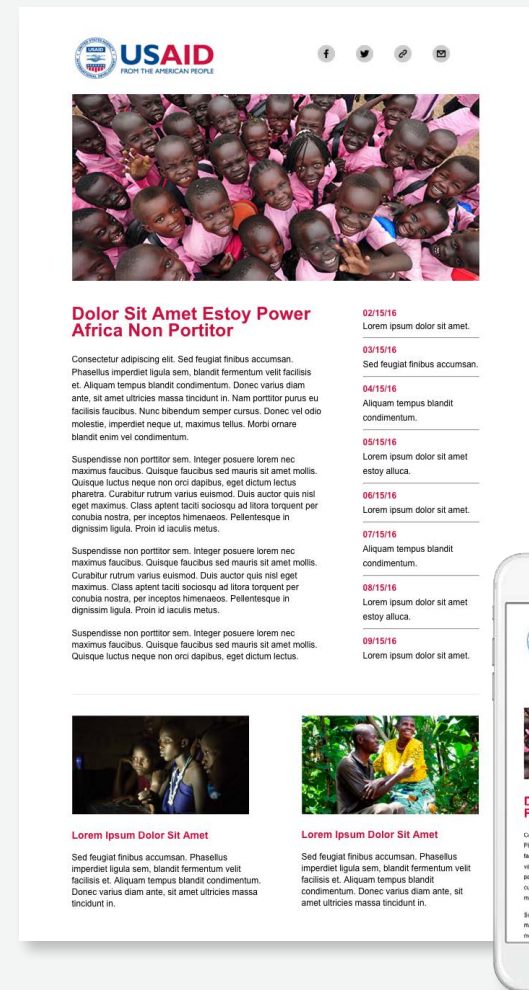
USAID
USAID FROM THE AMERICAN PEOPLE

Dolor Sit Amet Estoy Power Africa Non Portitor

Consectetur adipiscing elit. Sed feugiat finibus accumsan. Phasellus imperdiet ligula sem, blandit fermentum velit facilisis et. Aliquam tempus blandit condimentum. Donec varius diam ante, sit amet ultricies massa tincidunt in. Nam porttitor purus eu facilisis faucibus. Nunc bibendum semper cursus. Donec vel odio molestie, imperdiet neque ut, maximus tellus. Morbi ornare blandit enim vel condimentum.

Suspendisse non porttitor sem. Integer posuere lorem nec maximus faucibus. Quisque faucibus sed mauris sit amet mollis. Quisque luctus neque non orci dapibus, eget dictum lectus pharetra. Curabitur rutrum varius euismod. Duis auctor quis nisl eget maximus. Class aptent taciti sociosqu ad litora torquent per conubia nostra, per inceptos himenaeos. Pellentesque in dignissim ligula. Proin id iaculis metus.

Suspendisse non porttitor sem. Integer posuere lorem nec maximus faucibus. Quisque faucibus sed mauris sit amet mollis. Curabitur rutrum varius euismod. Duis auctor quis nisl eget maximus. Class aptent taciti sociosqu ad litora torquent per conubia nostra, per inceptos himenaeos. Pellentesque in dignissim ligula. Proin id iaculis metus.

Suspendisse non porttitor sem. Integer posuere lorem nec maximus faucibus. Quisque faucibus sed mauris sit amet mollis. Quisque luctus neque non orci dapibus, eget dictum lectus.

02/15/16
Lorem ipsum dolor sit amet.

03/15/16
Sed feugiat finibus accumsan.

04/15/16
Aliquam tempus blandit condimentum.

05/15/16
Lorem ipsum dolor sit amet estoy alluca.

06/15/16
Lorem ipsum dolor sit amet.

07/15/16
Aliquam tempus blandit condimentum.

08/15/16
Lorem ipsum dolor sit amet estoy alluca.

09/15/16
Lorem ipsum dolor sit amet.

Lorem Ipsum Dolor Sit Amet

Sed feugiat finibus accumsan. Phasellus imperdiet ligula sem, blandit fermentum velit facilisis et. Aliquam tempus blandit condimentum. Donec varius diam ante, sit amet ultricies massa tincidunt in.

Lorem Ipsum Dolor Sit Amet

Sed feugiat finibus accumsan. Phasellus imperdiet ligula sem, blandit fermentum velit facilisis et. Aliquam tempus blandit condimentum. Donec varius diam ante, sit amet ultricies massa tincidunt in.

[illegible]